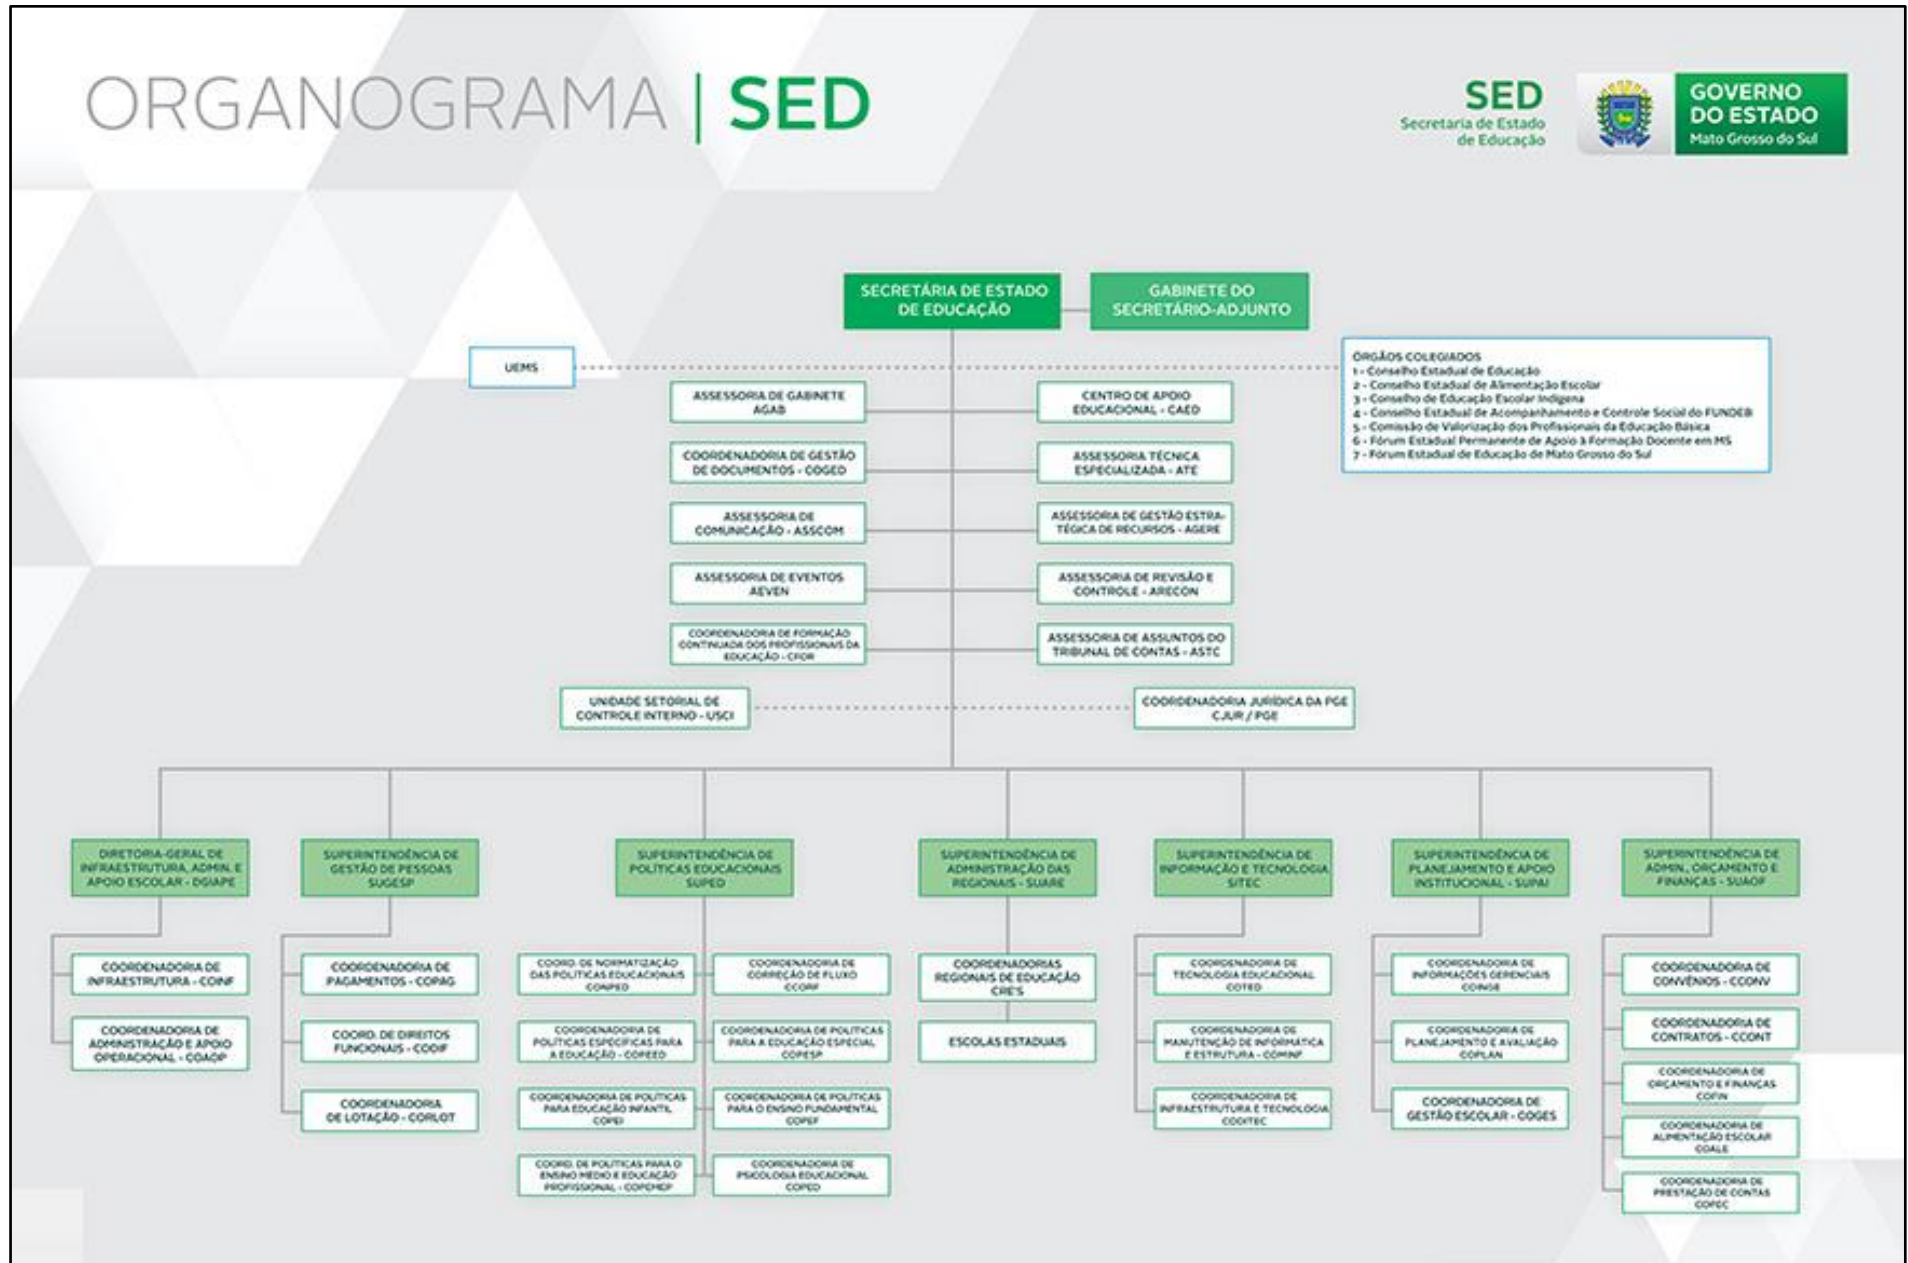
ORGANOGRAMA | SED

SED
Secretaria de Estado de Educação

GOVERNO DO ESTADO
Mato Grosso do Sul

SECRETÁRIA DE ESTADO DE EDUCAÇÃO

GABINETE DO SECRETÁRIO-ADJUNTO

UEMS

ÓRGÃOS COLEGIADOS
1 - Conselho Estadual de Educação
2 - Conselho Estadual de Alimentação Escolar
3 - Conselho de Educação Escolar Indígena
4 - Conselho Estadual de Acompanhamento e Controle Social do FUNDEB
5 - Comissão de Valorização dos Profissionais da Educação Básica
6 - Fórum Estadual Permanente de Apoio à Formação Docente em MS
7 - Fórum Estadual de Educação de Mato Grosso do Sul

ASSESSORIA DE GABINETE AGAB

COORDENADORIA DE GESTÃO DE DOCUMENTOS - COGED

ASSESSORIA DE COMUNICAÇÃO - ASSCOM

ASSESSORIA DE EVENTOS AEVEN

COORDENADORIA DE FORMAÇÃO CONTINUADA DOS PROFISSIONAIS DA EDUCAÇÃO - CFOR

CENTRO DE APOIO EDUCACIONAL - CAED

ASSESSORIA TÉCNICA ESPECIALIZADA - ATE

ASSESSORIA DE GESTÃO ESTRATÉGICA DE RECURSOS - AGERE

ASSESSORIA DE REVISÃO E CONTROLE - ARECON

ASSESSORIA DE ASSUNTOS DO TRIBUNAL DE CONTAS - ASTC

UNIDADE SETORIAL DE CONTROLE INTERNO - USCI

COORDENADORIA JURÍDICA DA PGE CJUR / PGE

DIRETORIA-GERAL DE INFRAESTRUTURA, ADMIN. E APOIO ESCOLAR - DGIAPE

COORDENADORIA DE INFRAESTRUTURA - COINF

COORDENADORIA DE ADMINISTRAÇÃO E APOIO OPERACIONAL - COAOP

SUPERINTENDÊNCIA DE GESTÃO DE PESSOAS SUGESP

COORDENADORIA DE PAGAMENTOS - COPAG

COORD. DE DIREITOS FUNCIONAIS - CODIF

COORDENADORIA DE LOTAÇÃO - CORLOT

SUPERINTENDÊNCIA DE POLÍTICAS EDUCACIONAIS SUPED

COORD. DE NORMATIZAÇÃO DAS POLÍTICAS EDUCACIONAIS CONPED

COORDENADORIA DE CORREÇÃO DE FLUXO CCORF

COORDENADORIA DE POLÍTICAS ESPECÍFICAS PARA A EDUCAÇÃO - COPEED

COORDENADORIA DE POLÍTICAS PARA A EDUCAÇÃO ESPECIAL COPESP

COORDENADORIA DE POLÍTICAS PARA EDUCAÇÃO INFANTIL COPEI

COORDENADORIA DE POLÍTICAS PARA O ENSINO FUNDAMENTAL COPEF

COORD. DE POLÍTICAS PARA O ENSINO MÉDIO E EDUCAÇÃO PROFISSIONAL - COPEMEP

COORDENADORIA DE PSICOLOGIA EDUCACIONAL COPED

SUPERINTENDÊNCIA DE ADMINISTRAÇÃO DAS REGIONAIS - SUARE

COORDENADORIAS REGIONAIS DE EDUCAÇÃO CRE'S

ESCOLAS ESTADUAIS

SUPERINTENDÊNCIA DE INFORMAÇÃO E TECNOLOGIA SITEC

COORDENADORIA DE TECNOLOGIA EDUCACIONAL COTED

COORDENADORIA DE MANUTENÇÃO DE INFORMÁTICA E ESTRUTURA - COMINF

COORDENADORIA DE INFRAESTRUTURA E TECNOLOGIA COOITEC

SUPERINTENDÊNCIA DE PLANEJAMENTO E APOIO INSTITUCIONAL - SUPAI

COORDENADORIA DE INFORMAÇÕES GERENCIAIS COINGE

COORDENADORIA DE PLANEJAMENTO E AVALIAÇÃO COPLAN

COORDENADORIA DE GESTÃO ESCOLAR - COGES

SUPERINTENDÊNCIA DE ADMIN., ORÇAMENTO E FINANÇAS - SUAOF

COORDENADORIA DE CONVÊNIOS - CCONV

COORDENADORIA DE CONTRATOS - CCONT

COORDENADORIA DE ORÇAMENTO E FINANÇAS COFIN

COORDENADORIA DE ALIMENTAÇÃO ESCOLAR COALE

COORDENADORIA DE PRESTAÇÃO DE CONTAS COPEC